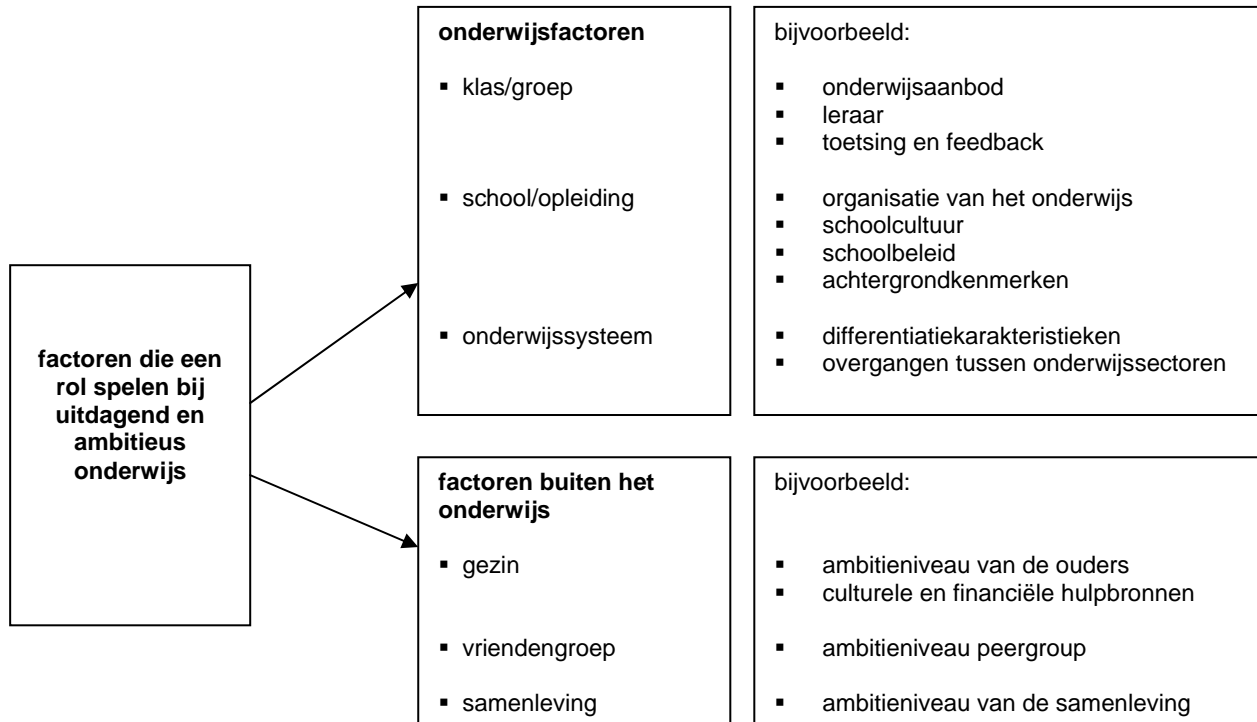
factoren die een rol spelen bij uitdagend en ambitieus onderwijs

onderwijsfactoren

▪ klas/groep

▪ school/opleiding

▪ onderwijssysteem

bijvoorbeeld:

▪ onderwijsaanbod
▪ leraar
▪ toetsing en feedback

▪ organisatie van het onderwijs
▪ schoolcultuur
▪ schoolbeleid
▪ achtergrondkenmerken

▪ differentiatiekarakteristieken
▪ overgangen tussen onderwijssectoren

factoren buiten het onderwijs

▪ gezin

▪ vriendengroep

▪ samenleving

bijvoorbeeld:

▪ ambitieniveau van de ouders
▪ culturele en financiële hulpbronnen

▪ ambitieniveau peergroup

▪ ambitieniveau van de samenleving